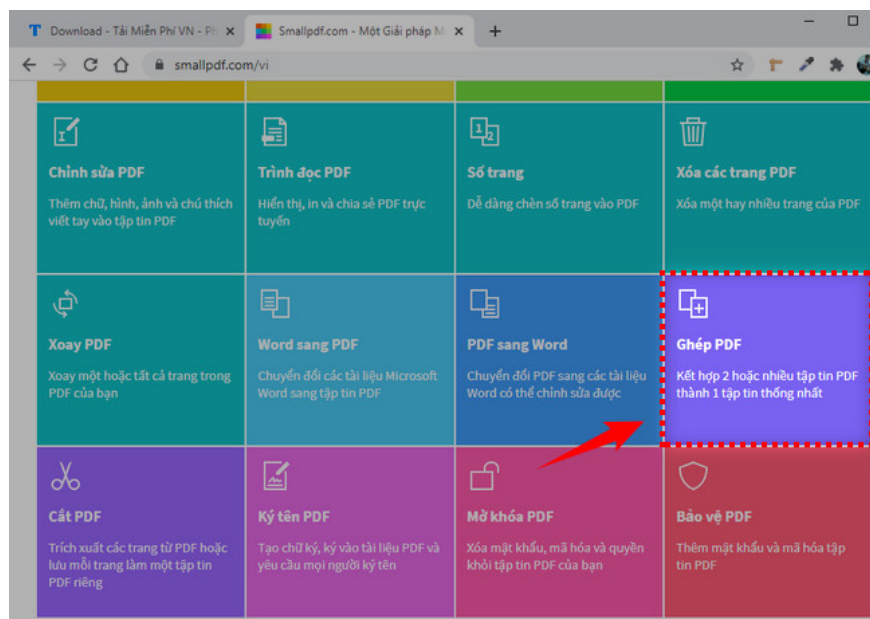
Download - Tải Miễn Phí VN - Ph ×

Smallpdf.com - Một Giải pháp M ×

+

smallpdf.com/vi

Chỉnh sửa PDF

Thêm chữ, hình, ảnh và chú thích viết tay vào tập tin PDF

Trình đọc PDF

Hiển thị, in và chia sẻ PDF trực tuyến

Số trang

Dễ dàng chèn số trang vào PDF

Xóa các trang PDF

Xóa một hay nhiều trang của PDF

Xoay PDF

Xoay một hoặc tất cả trang trong PDF của bạn

Word sang PDF

Chuyển đổi các tài liệu Microsoft Word sang tập tin PDF

PDF sang Word

Chuyển đổi PDF sang các tài liệu Word có thể chỉnh sửa được

Ghép PDF

Kết hợp 2 hoặc nhiều tập tin PDF thành 1 tập tin thống nhất

Cắt PDF

Trích xuất các trang từ PDF hoặc lưu mỗi trang làm một tập tin PDF riêng

Ký tên PDF

Tạo chữ ký, ký vào tài liệu PDF và yêu cầu mọi người ký tên

Mở khóa PDF

Xóa mật khẩu, mã hóa và quyền khỏi tập tin PDF của bạn

Bảo vệ PDF

Thêm mật khẩu và mã hóa tập tin PDF